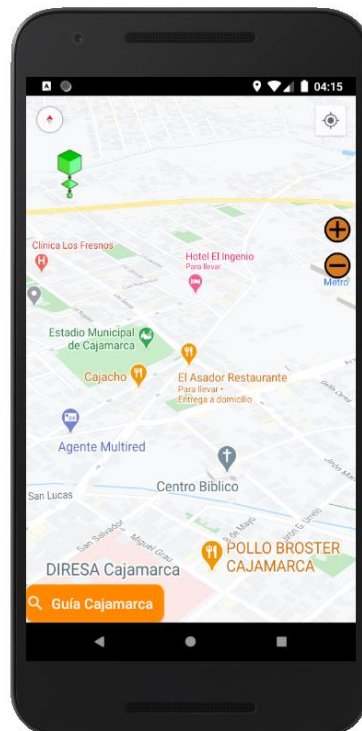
04:15

Clinica Los Fresnos

Hotel El Ingenio
Para llevar

Metro

Estadio Municipal de Cajamarca

El Asador Restaurante
Para llevar •
Entrega a domicilio

Cajacho

Agente Multired

Centro Biblico

San Lucas

DIRESA Cajamarca

POLLO BROSTER CAJAMARCA

Guía Cajamarca